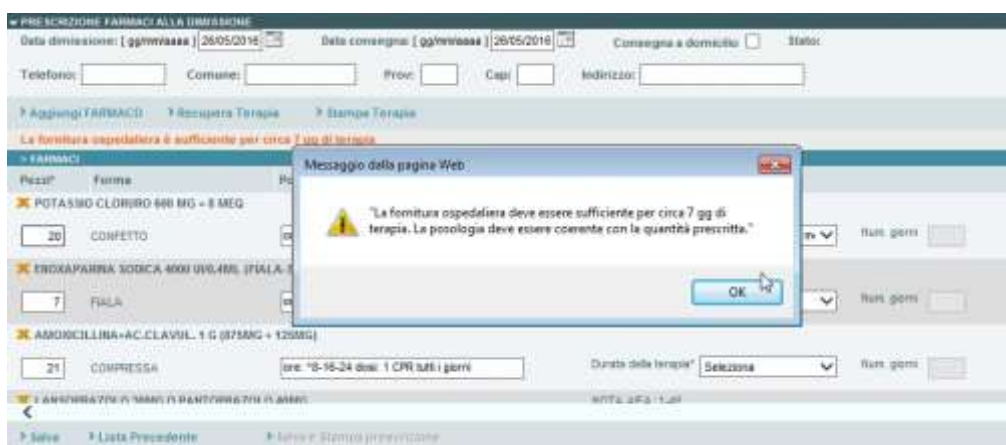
▾ PRESCRIZIONE FARMACI ALLA DIMISSIONE
Data dimissione: [ gg/mm/aaaa ] 26/05/2016 Data consegna: [ gg/mm/aaaa ] 26/05/2016 Consegna a domicilio Stato:
Telefono: Comune: Prov: Cap: Indirizzo:

▸ Aggiungi FARMACO ▸ Recupera Terapia ▸ Stampa Terapia

La fornitura ospedaliera è sufficiente per circa 7 gg di terapia

▸ FARMACI
Pezzi* Forma Po

✖ POTASSIO CLORURO 600 MG = 8 MEQ
20 CONFETTO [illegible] Num. giorni

✖ ENOXAPARINA SODICA 4000 UI/0,4ML (FIALA-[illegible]
7 FIALA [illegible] Num. giorni

✖ AMOXICILLINA+AC.CLAVUL. 1 G (875MG + 125MG)
21 COMPRESSA ore: *8-16-24 dosi: 1 CPR tutti i giorni Durata della terapia* Selezione Num. giorni

✖ LANSOPRAZOLO 30MG O PANTOPRAZOLO 40MG NOTA AIFA: 1-48

▸ Salva ▸ Lista Precedente ▸ Salva e Stampa prescrizione

Messaggio dalla pagina Web
"La fornitura ospedaliera deve essere sufficiente per circa 7 gg di terapia. La posologia deve essere coerente con la quantità prescritta."
OK